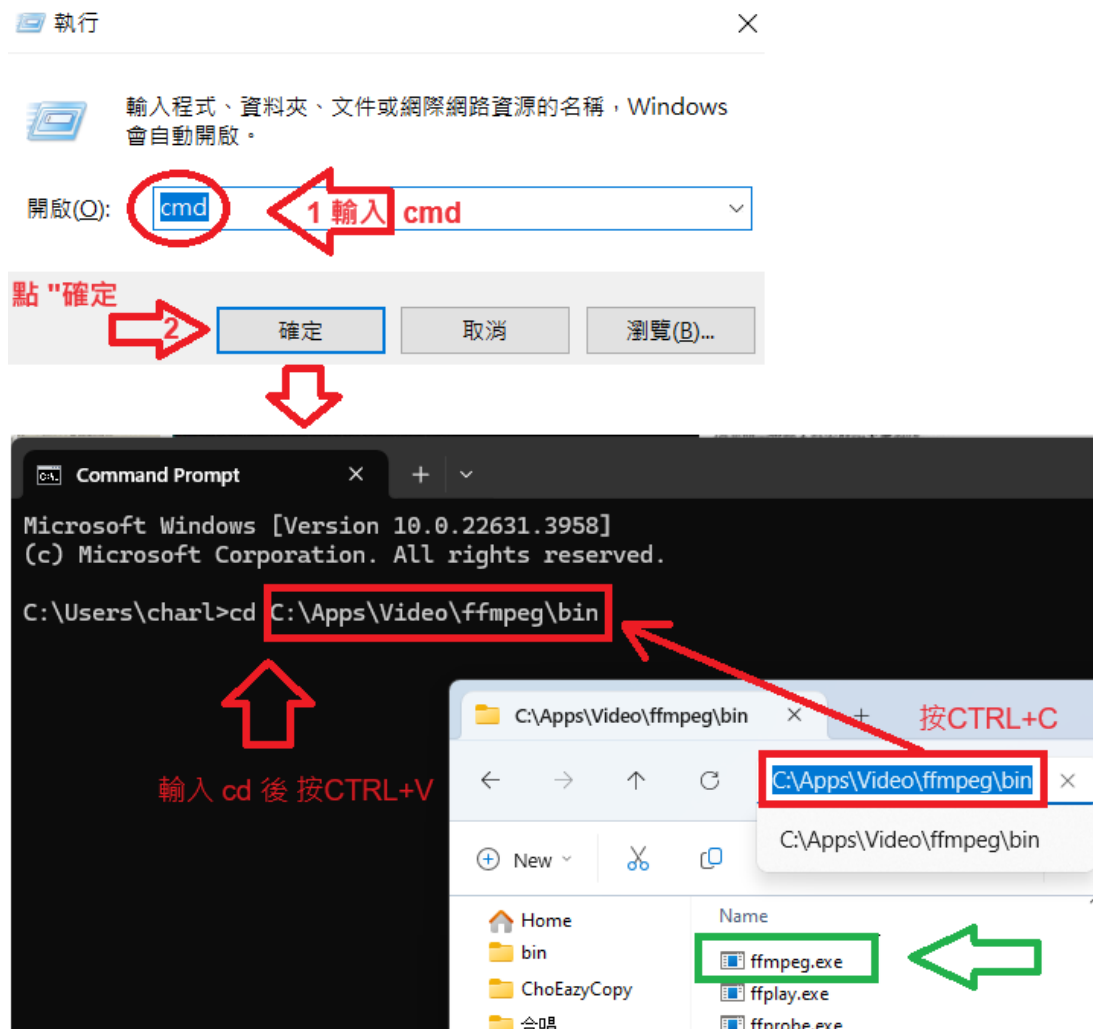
執行

輸入程式、資料夾、文件或網際網路資源的名稱，Windows 會自動開啟。

開啟(O): cmd

1 輸入 cmd

點 "確定

2

確定 取消 瀏覽(B)...

Command Prompt

Microsoft Windows [Version 10.0.22631.3958]
(c) Microsoft Corporation. All rights reserved.

C:\Users\charl>cd C:\Apps\Video\ffmpeg\bin

輸入 cd 後 按CTRL+V

C:\Apps\Video\ffmpeg\bin

按CTRL+C

C:\Apps\Video\ffmpeg\bin

C:\Apps\Video\ffmpeg\bin

New

Home
bin
ChoEazyCopy
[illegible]

Name
ffmpeg.exe
ffplay.exe
ffprobe.exe